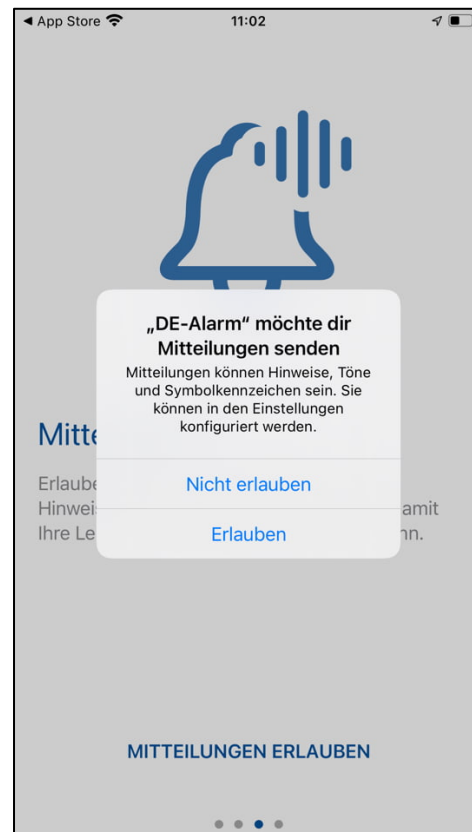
◀ App Store 11:02

„DE-Alarm“ möchte dir Mitteilungen senden

Mitteilungen können Hinweise, Töne und Symbolkennzeichen sein. Sie können in den Einstellungen konfiguriert werden.

Nicht erlauben

Erlauben

Mitte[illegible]

Erlaube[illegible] Hinwei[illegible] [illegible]amit Ihre Le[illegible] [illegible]nn.

MITTEILUNGEN ERLAUBEN